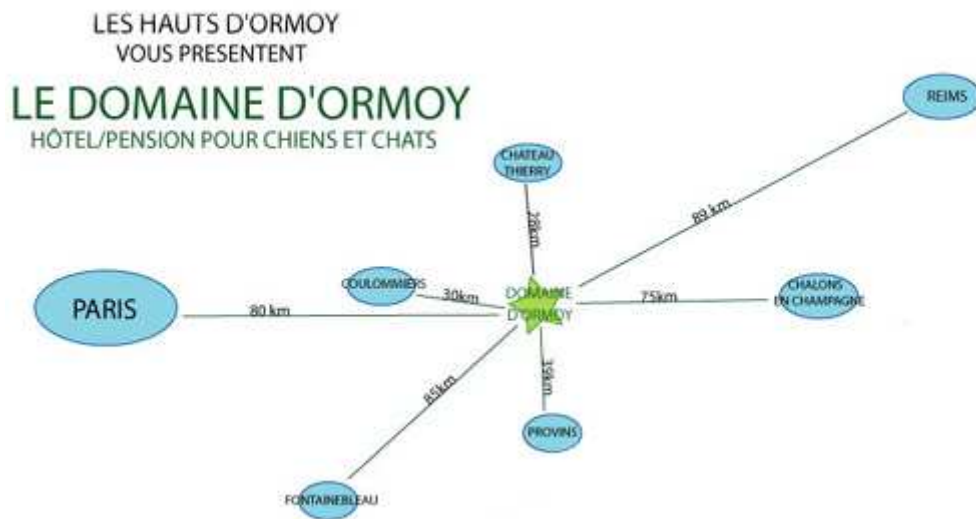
LES HAUTS D'ORMOY
VOUS PRESENTENT

LE DOMAINE D'ORMOY

HÔTEL/PENSION POUR CHIENS ET CHATS

REIMS

CHATEAU THIERRY

28km

89 km

PARIS

80 km

COULOMMIERS

30km

DOMAINE D'ORMOY

75km

CHALONS EN CHAMPAGNE

85km

39km

PROVINS

FONTAINEBLEAU